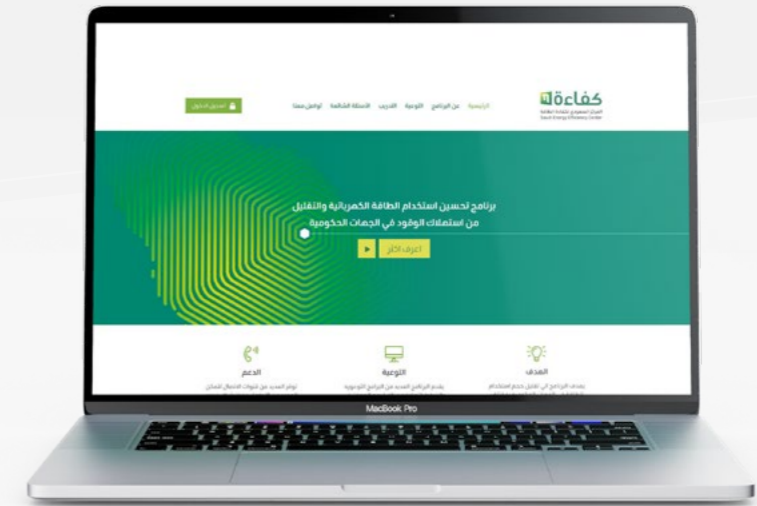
كفاءة
المركز السعودي لكفاءة الطاقة
Saudi Energy Efficiency Center

الرئيسية عن البرنامج التوعية التدريب الأسئلة الشائعة تواصل معنا

تسجيل الدخول

برنامج لتحسين استخدام الطاقة الكهربائية والتقليل من استهلاك الوقود في الجهات الحكومية

اعرف اكثر

الهدف
يهدف البرنامج الى تقليل حجم استخدام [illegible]

التوعية
يقدم البرنامج العديد من البرامج التوعوية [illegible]

الدعم
توفير العديد من قنوات الاتصال للسائل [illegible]

MacBook Pro